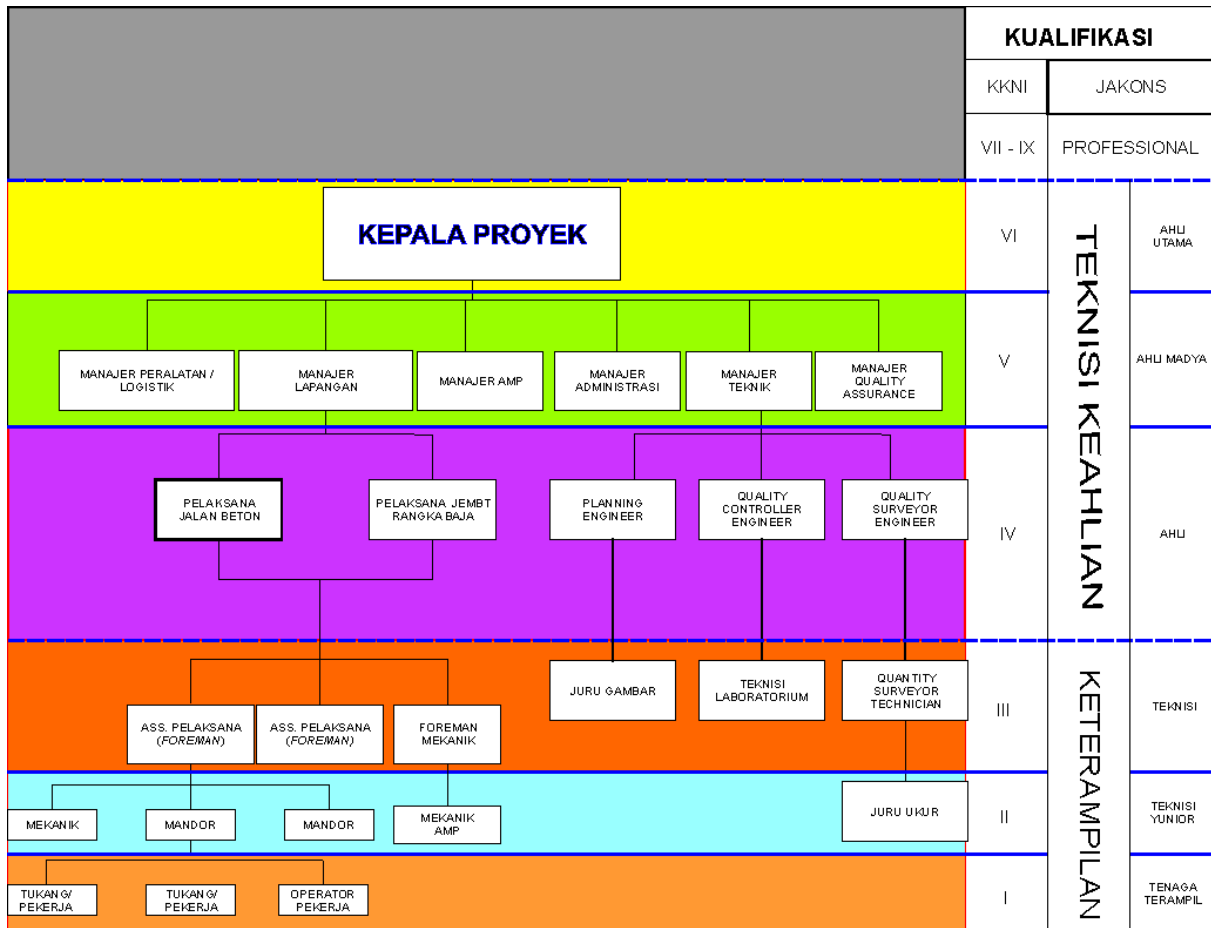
KEPALA PROYEK

MANAJER PERALATAN / LOGISTIK
MANAJER LAPANGAN
MANAJER AMP
MANAJER ADMINISTRASI
MANAJER TEKNIK
MANAJER QUALITY ASSURANCE

PELAKSANA JALAN BETON
PELAKSANA JEMBT RANGKA BAJA
PLANNING ENGINEER
QUALITY CONTROLLER ENGINEER
QUALITY SURVEYOR ENGINEER

JURU GAMBAR
TEKNISI LABORATORIUM
QUANTITY SURVEYOR TECHNICIAN

ASS. PELAKSANA (FOREMAN)
ASS. PELAKSANA (FOREMAN)
FOREMAN MEKANIK

MEKANIK
MANDOR
MANDOR
MEKANIK AMP
JURU UKUR

TUKANG/ PEKERJA
TUKANG/ PEKERJA
OPERATOR PEKERJA

| KUALIFIKASI | | |
|---|---|---|
| KKNI | JAKONS | |
| VII - IX | PROFESSIONAL | |
| VI | TEKNISI KEAHLIAN | AHLI UTAMA |
| V | | AHLI MADYA |
| IV | | AHLI |
| III | KETERAMPILAN | TEKNISI |
| II | | TEKNISI YUNIOR |
| I | | TENAGA TERAMPIL |